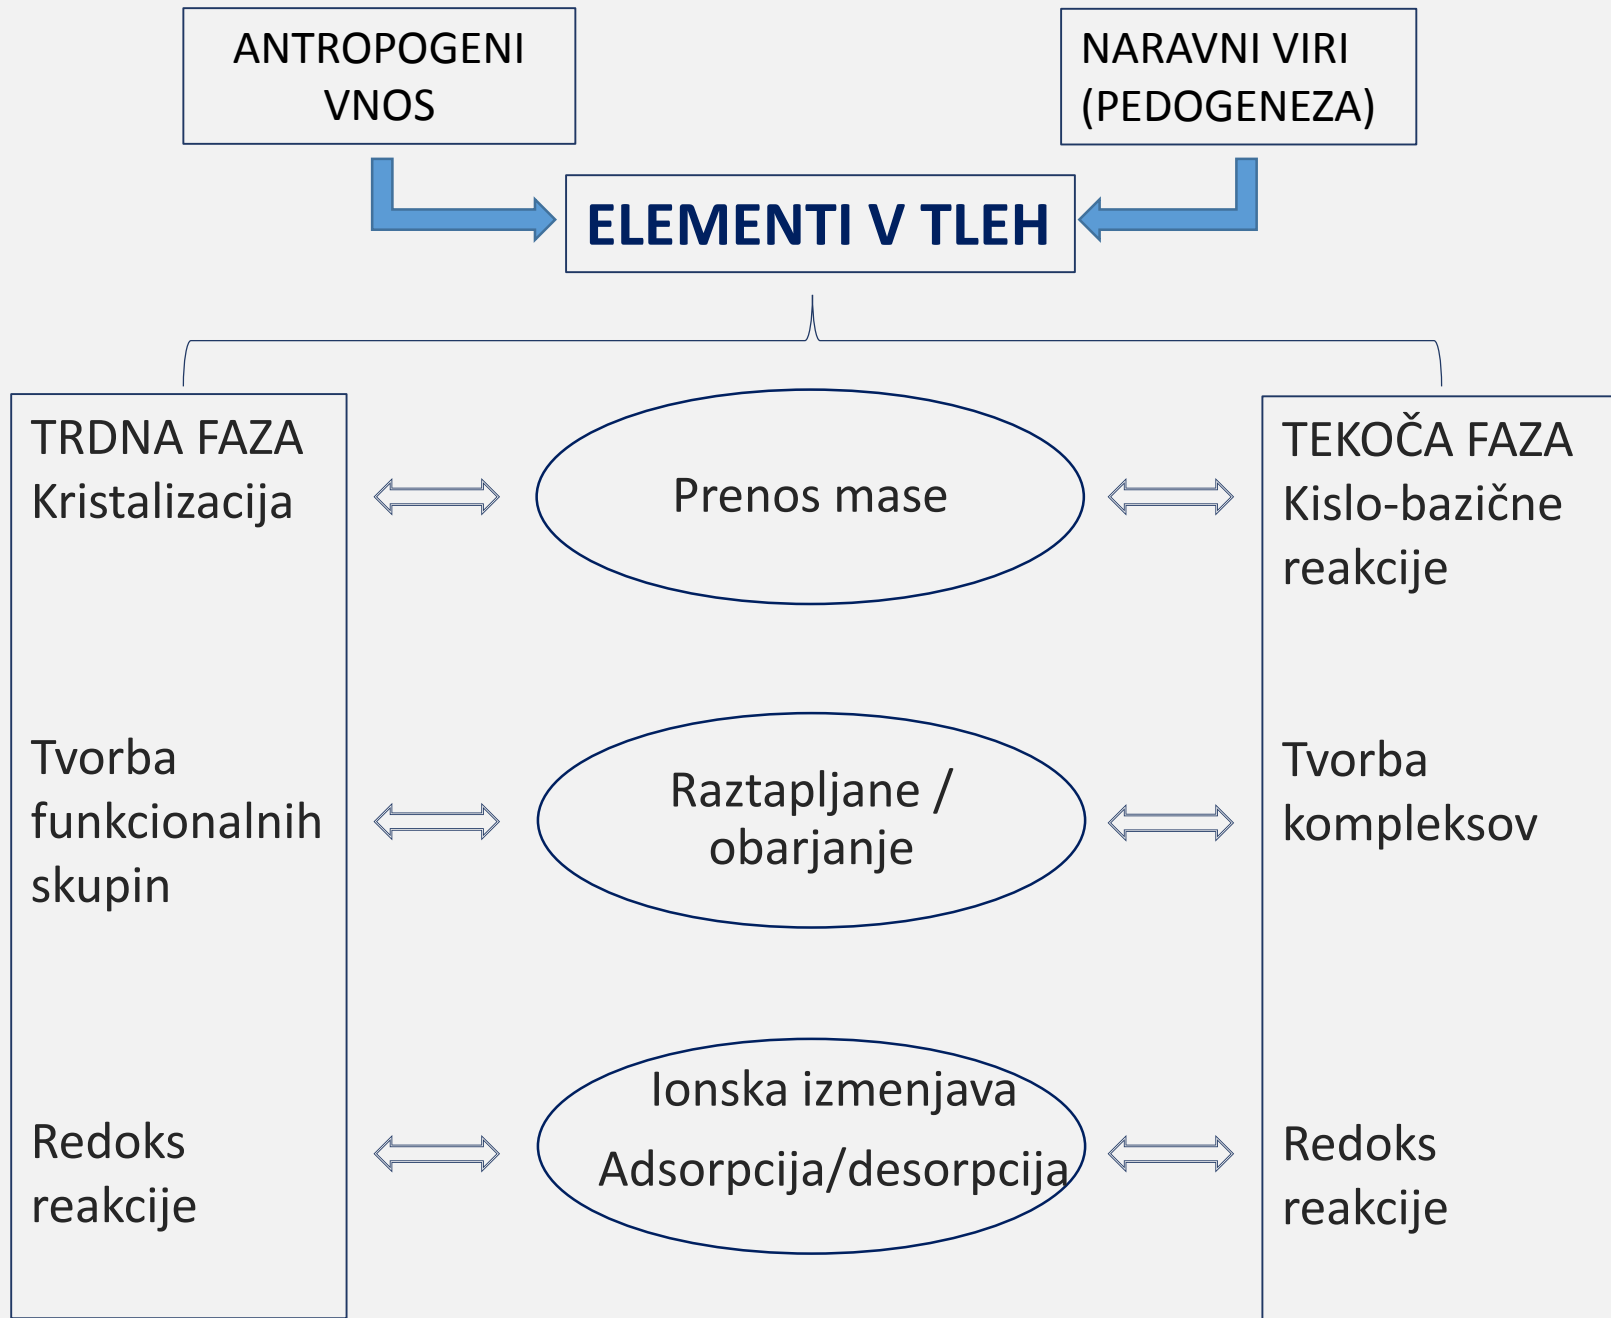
ANTROPOGENI VNOS

NARAVNI VIRI (PEDOGENEZA)

ELEMENTI V TLEH

TRDNA FAZA
Kristalizacija

Tvorba funkcionalnih skupin

Redoks reakcije

Prenos mase

Raztapljane / obarjanje

Ionska izmenjava
Adsorpcija/desorpcija

TEKOČA FAZA
Kislo-bazične reakcije

Tvorba kompleksov

Redoks reakcije